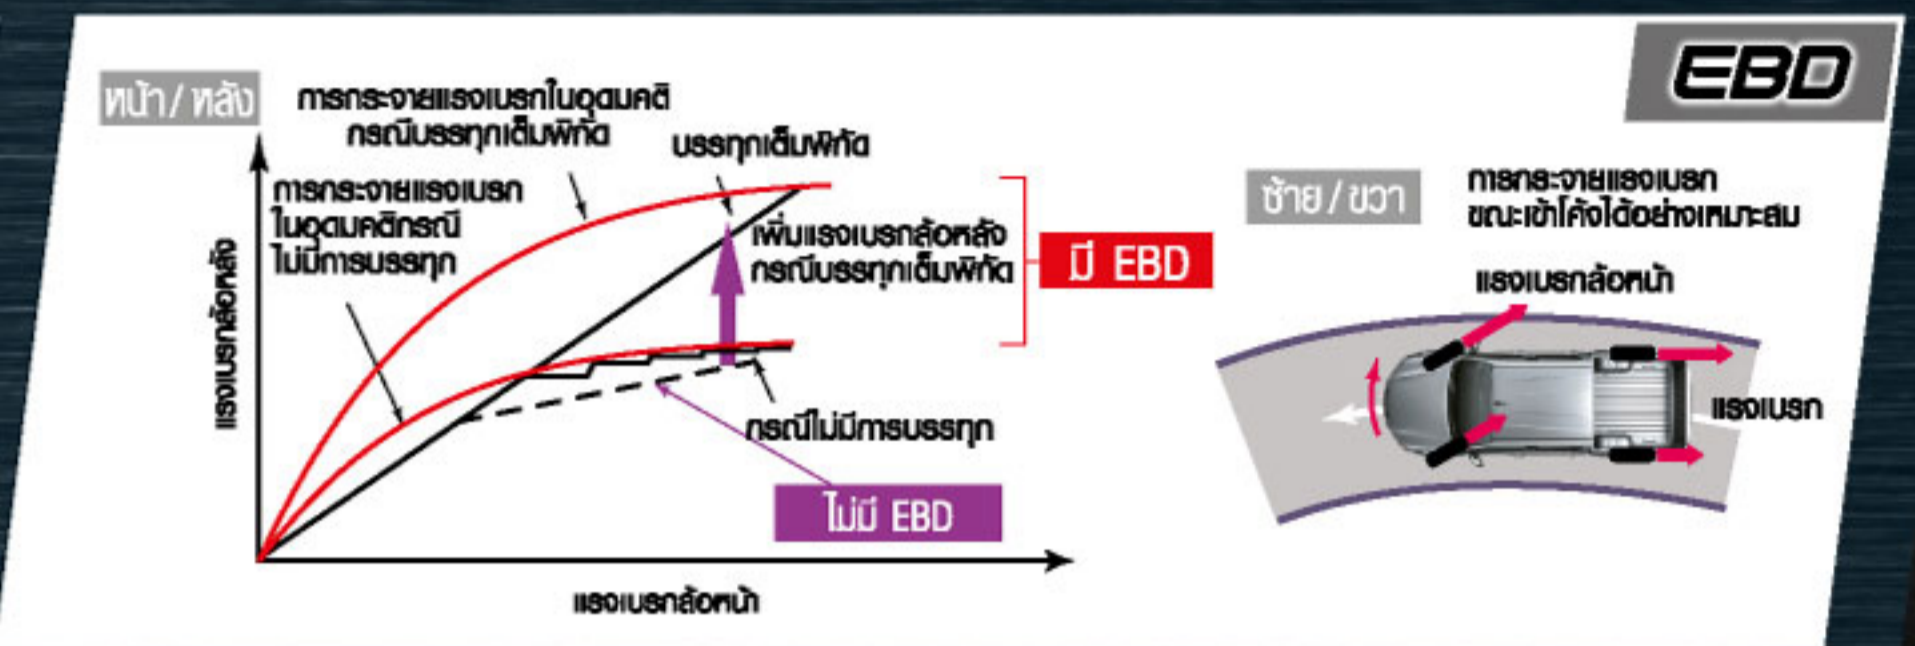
EBD

หน้า / หลัง

การกระจายแรงเบรกในอุดมคติ กรณีบรรทุกเต็มพิกัด

บรรทุกเต็มพิกัด

การกระจายแรงเบรก ในอุดมคติกรณี ไม่มีการบรรทุก

แรงเบรกล้อหลัง

เพิ่มแรงเบรกล้อหลัง กรณีบรรทุกเต็มพิกัด

มี EBD

กรณีไม่มีการบรรทุก

ไม่มี EBD

แรงเบรกล้อหน้า

ซ้าย / ขวา

การกระจายแรงเบรก ขณะเข้าโค้งได้อย่างเหมาะสม

แรงเบรกล้อหน้า

แรงเบรก